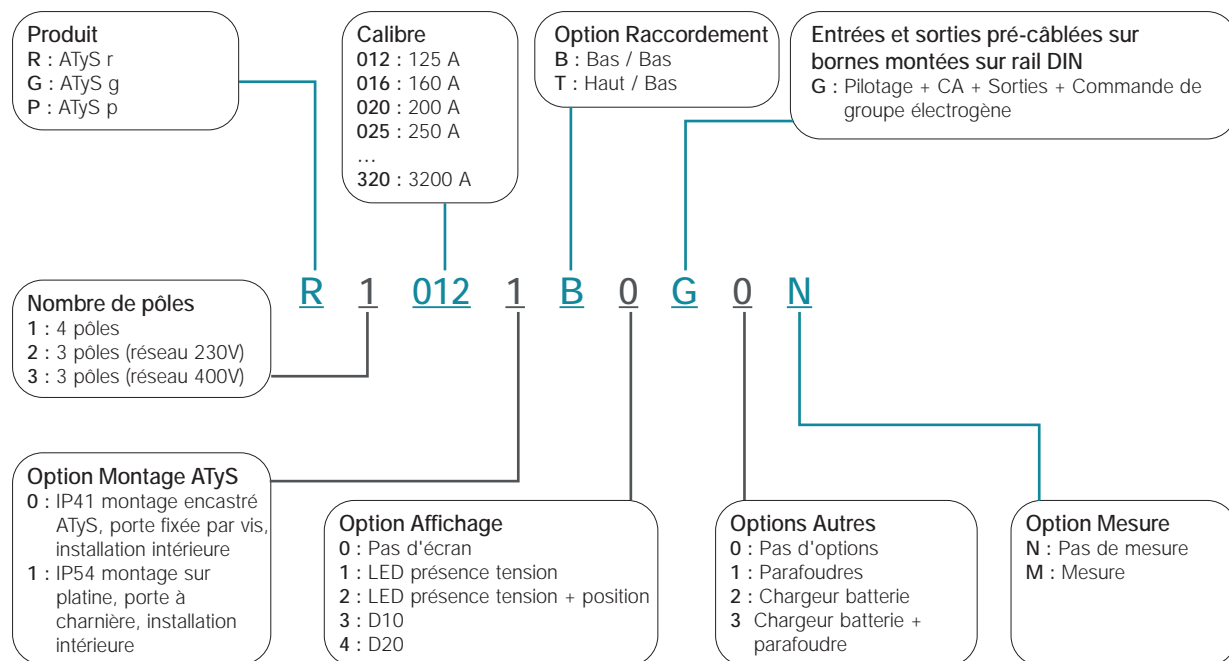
**Produit**
**R** : ATyS r
**G** : ATyS g
**P** : ATyS p

**Calibre**
**012** : 125 A
**016** : 160 A
**020** : 200 A
**025** : 250 A
...
**320** : 3200 A

**Option Raccordement**
**B** : Bas / Bas
**T** : Haut / Bas

**Entrées et sorties pré-câblées sur bornes montées sur rail DIN**
**G** : Pilotage + CA + Sorties + Commande de groupe électrogène

R 1 012 1 B 0 G 0 N

**Nombre de pôles**
**1** : 4 pôles
**2** : 3 pôles (réseau 230V)
**3** : 3 pôles (réseau 400V)

**Option Montage ATyS**
**0** : IP41 montage encastré ATyS, porte fixée par vis, installation intérieure
**1** : IP54 montage sur platine, porte à charnière, installation intérieure

**Option Affichage**
**0** : Pas d'écran
**1** : LED présence tension
**2** : LED présence tension + position
**3** : D10
**4** : D20

**Options Autres**
**0** : Pas d'options
**1** : Parafoudres
**2** : Chargeur batterie
**3** Chargeur batterie + parafoudre

**Option Mesure**
**N** : Pas de mesure
**M** : Mesure